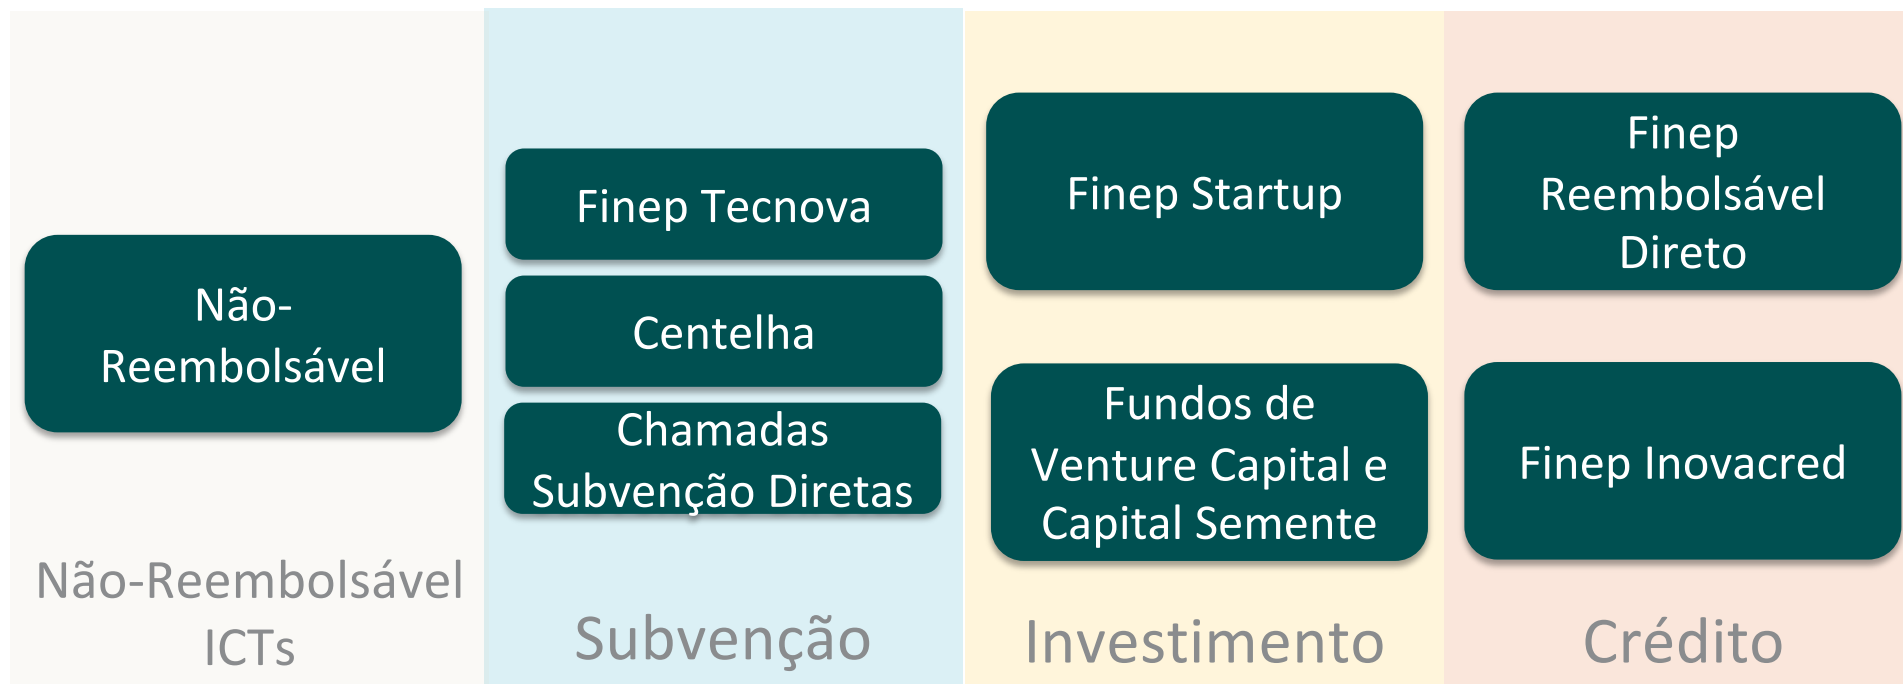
Não-Reembolsável

Não-Reembolsável ICTs

Finep Tecnova

Centelha

Chamadas Subvenção Diretas

Subvenção

Finep Startup

Fundos de Venture Capital e Capital Semente

Investimento

Finep Reembolsável Direto

Finep Inovacred

Crédito